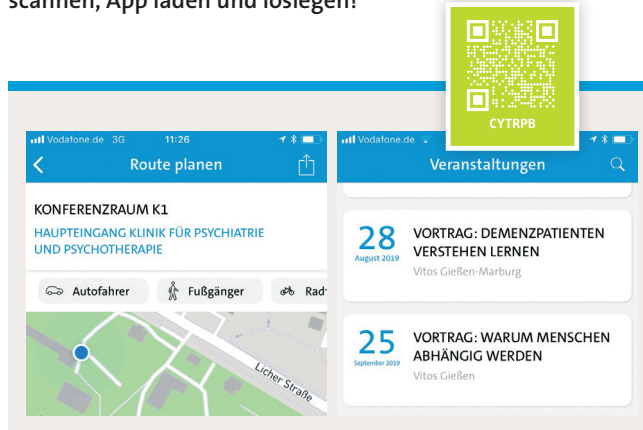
scannen, App laden und loslegen!

CYTRPB

Vodafone.de 3G 11:26

Route planen

KONFERENZRAUM K1

HAUPTEINGANG KLINIK FÜR PSYCHIATRIE UND PSYCHOTHERAPIE

Autofahrer Fußgänger Rad

Licher Straße

Vodafone.de

Veranstaltungen

28 August 2019 VORTRAG: DEMENZPATIENTEN VERSTEHEN LERNEN

Vitos Gießen-Marburg

25 September 2019 VORTRAG: WARUM MENSCHEN ABHÄNGIG WERDEN

Vitos Gießen